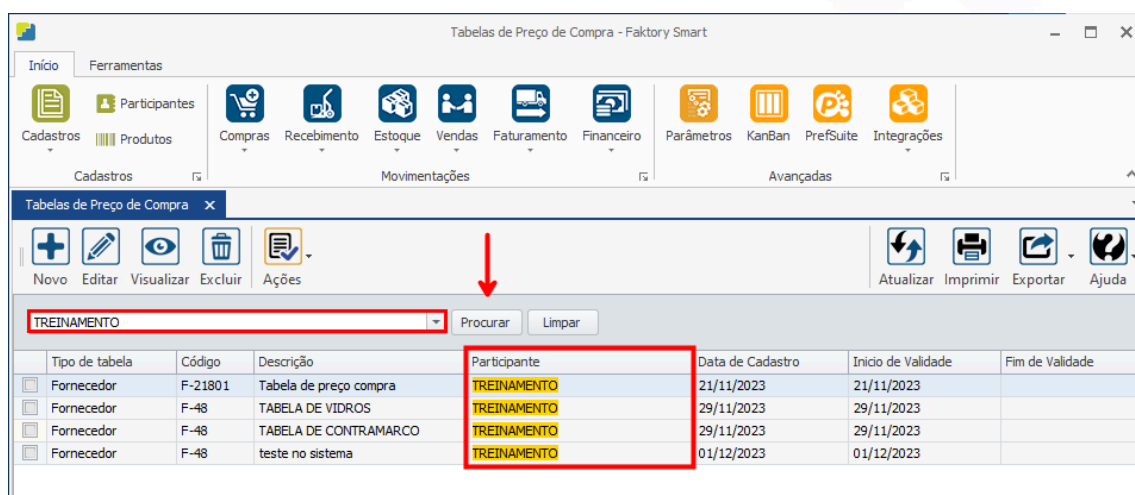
Tabelas de Preço de Compra - Faktory Smart

Início | Ferramentas

Cadastros | Participantes | Produtos
Cadastros

Compras | Recebimento | Estoque | Vendas | Faturamento | Financeiro
Movimentações

Parâmetros | KanBan | PrefSuite | Integrações
Avançadas

Tabelas de Preço de Compra ×

Novo | Editar | Visualizar | Excluir | Ações | Atualizar | Imprimir | Exportar | Ajuda

TREINAMENTO | Procurar | Limpar

| | Tipo de tabela | Código | Descrição | Participante | Data de Cadastro | Inicio de Validade | Fim de Validade |
|---|---|---|---|---|---|---|---|
| | Fornecedor | F-21801 | Tabela de preço compra | TREINAMENTO | 21/11/2023 | 21/11/2023 | |
| | Fornecedor | F-48 | TABELA DE VIDROS | TREINAMENTO | 29/11/2023 | 29/11/2023 | |
| | Fornecedor | F-48 | TABELA DE CONTRAMARCO | TREINAMENTO | 29/11/2023 | 29/11/2023 | |
| | Fornecedor | F-48 | teste no sistema | TREINAMENTO | 01/12/2023 | 01/12/2023 | |